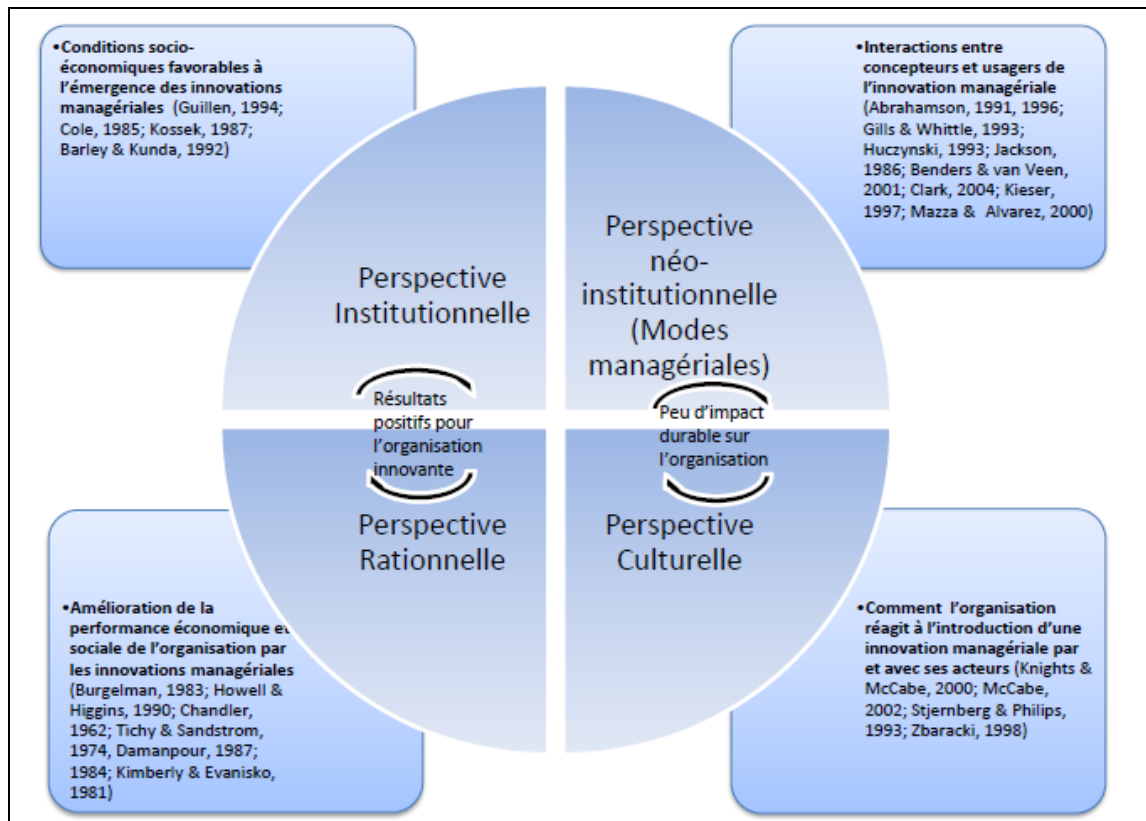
•Conditions socio-économiques favorables à l'émergence des innovations managériales (Guillen, 1994; Cole, 1985; Kossek, 1987; Barley & Kunda, 1992)

•Interactions entre concepteurs et usagers de l'innovation managériale (Abrahamson, 1991, 1996; Gills & Whittle, 1993; Huczynski, 1993; Jackson, 1986; Benders & van Veen, 2001; Clark, 2004; Kieser, 1997; Mazza & Alvarez, 2000)

Perspective Institutionnelle

Perspective néo-institutionnelle (Modes managériales)

Résultats positifs pour l'organisation innovante

Peu d'impact durable sur l'organisation

Perspective Rationnelle

Perspective Culturelle

•Amélioration de la performance économique et sociale de l'organisation par les innovations managériales (Burgelman, 1983; Howell & Higgins, 1990; Chandler, 1962; Tichy & Sandstrom, 1974, Damanpour, 1987; 1984; Kimberly & Evanisko, 1981)

•Comment l'organisation réagit à l'introduction d'une innovation managériale par et avec ses acteurs (Knights & McCabe, 2000; McCabe, 2002; Stjernberg & Philips, 1993; Zbaracki, 1998)